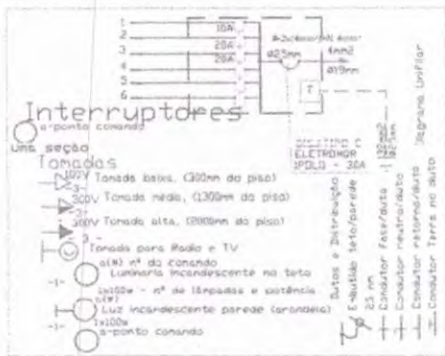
1
2
3
4
5
6
10A
20A
20A
#-2x4mm²/N 4mm²
ø25mm
4mm2
ø19mm
T
Interruptores
a-ponto comando
uma seção
Tomadas
127V Tomada baixa. (300mm do piso)
300V Tomada média. (1300mm do piso)
300V Tomada alta. (2000mm do piso)
Tomada para Rádio e TV
a(#) nº do comando
Luminária incandescente no teto
1x100w - nº de lâmpadas e potência
Luz incandescente parede (arandela)
1x100w
a-ponto comando
DISJUNTOR
ELETRODUTO
1POLO - 30A
Dutos e Distribuição
Eletroduto teto/parede
25 mm
Condutor fase/duto
Condutor neutro/duto
Condutor retorno/duto
Condutor Terra no duto
Diagrama Unifilar
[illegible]